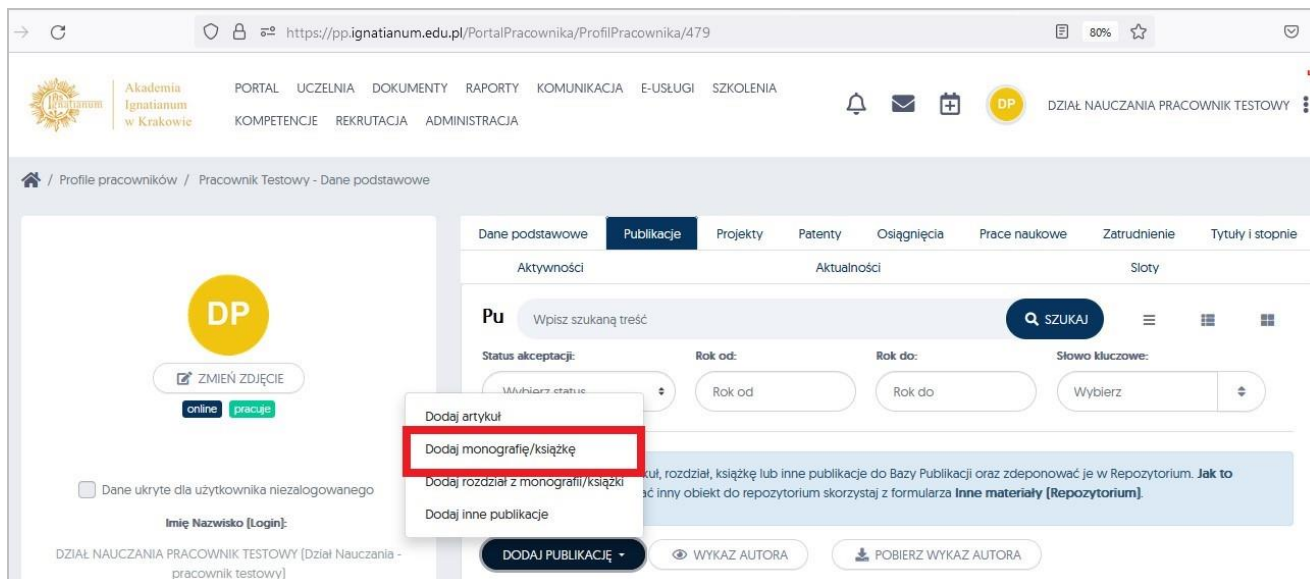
https://pp.ignatianum.edu.pl/PortalPracownika/ProfilPracownika/479

80%

Akademia Ignatianum w Krakowie

PORTAL UCZELNIA DOKUMENTY RAPORTY KOMUNIKACJA E-USŁUGI SZKOLENIA KOMPETENCJE REKRUTACJA ADMINISTRACJA

DP DZIAŁ NAUCZANIA PRACOWNIK TESTOWY

/ Profile pracowników / Pracownik Testowy - Dane podstawowe

DP

ZMIEŃ ZDJĘCIE

online pracuje

Dane ukryte dla użytkownika niezalogowanego

Imię Nazwisko [Login]:

DZIAŁ NAUCZANIA PRACOWNIK TESTOWY [Dział Nauczania - pracownik testowy]

Dane podstawowe | Publikacje | Projekty | Patenty | Osiągnięcia | Prace naukowe | Zatrudnienie | Tytuły i stopnie

Aktywności | Aktualności | Sloty

Pu

Wpisz szukaną treść

SZUKAJ

Status akceptacji: Rok od: Rok do: Słowo kluczowe:

Wybierz status | Rok od | Rok do | Wybierz

Dodaj artykuł
Dodaj monografię/książkę
Dodaj rozdział z monografii/książki
Dodaj inne publikacje

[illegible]kuł, rozdział, książkę lub inne publikacje do Bazy Publikacji oraz zdeponować je w Repozytorium. Jak to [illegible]ać inny obiekt do repozytorium skorzystaj z formularza Inne materiały [Repozytorium].

DODAJ PUBLIKACJĘ

WYKAZ AUTORA

POBIERZ WYKAZ AUTORA